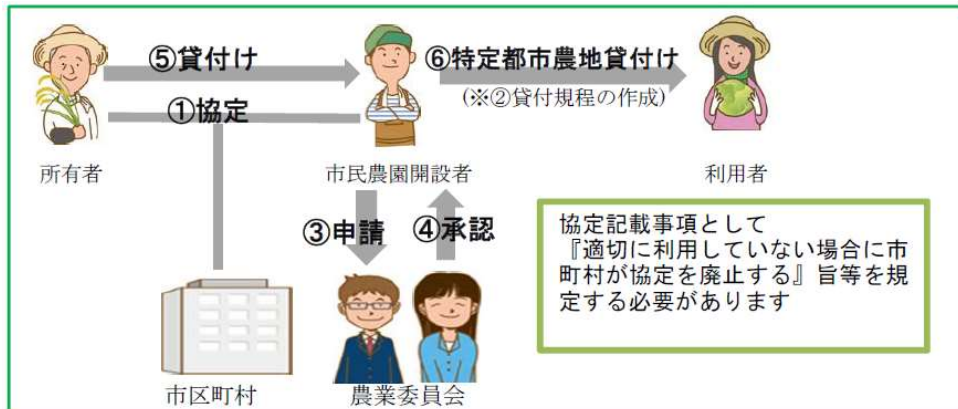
⑤貸付け

⑥特定都市農地貸付け

(※②貸付規程の作成)

①協定

所有者

市民農園開設者

利用者

③申請

④承認

協定記載事項として『適切に利用していない場合に市町村が協定を廃止する』旨等を規定する必要があります

市区町村

農業委員会